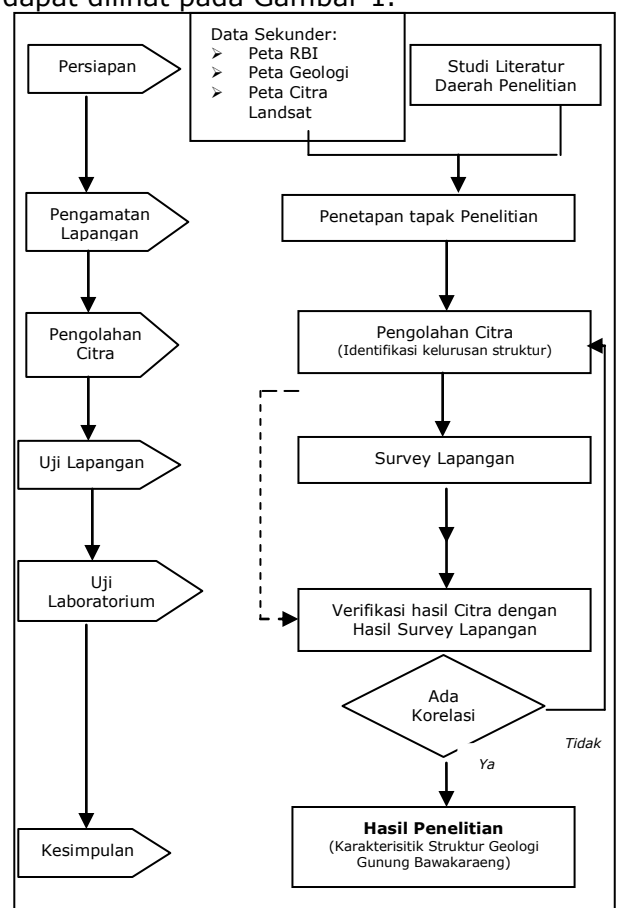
dapat dilihat pada Gambar 1.

Persiapan

Data Sekunder:
➢ Peta RBI
➢ Peta Geologi
➢ Peta Citra Landsat

Studi Literatur Daerah Penelitian

Pengamatan Lapangan

Penetapan tapak Penelitian

Pengolahan Citra

Pengolahan Citra
(Identifikasi kelurusan struktur)

Uji Lapangan

Survey Lapangan

Uji Laboratorium

Verifikasi hasil Citra dengan Hasil Survey Lapangan

Ada Korelasi

Tidak

Ya

Kesimpulan

Hasil Penelitian
(Karakterisitik Struktur Geologi Gunung Bawakaraeng)